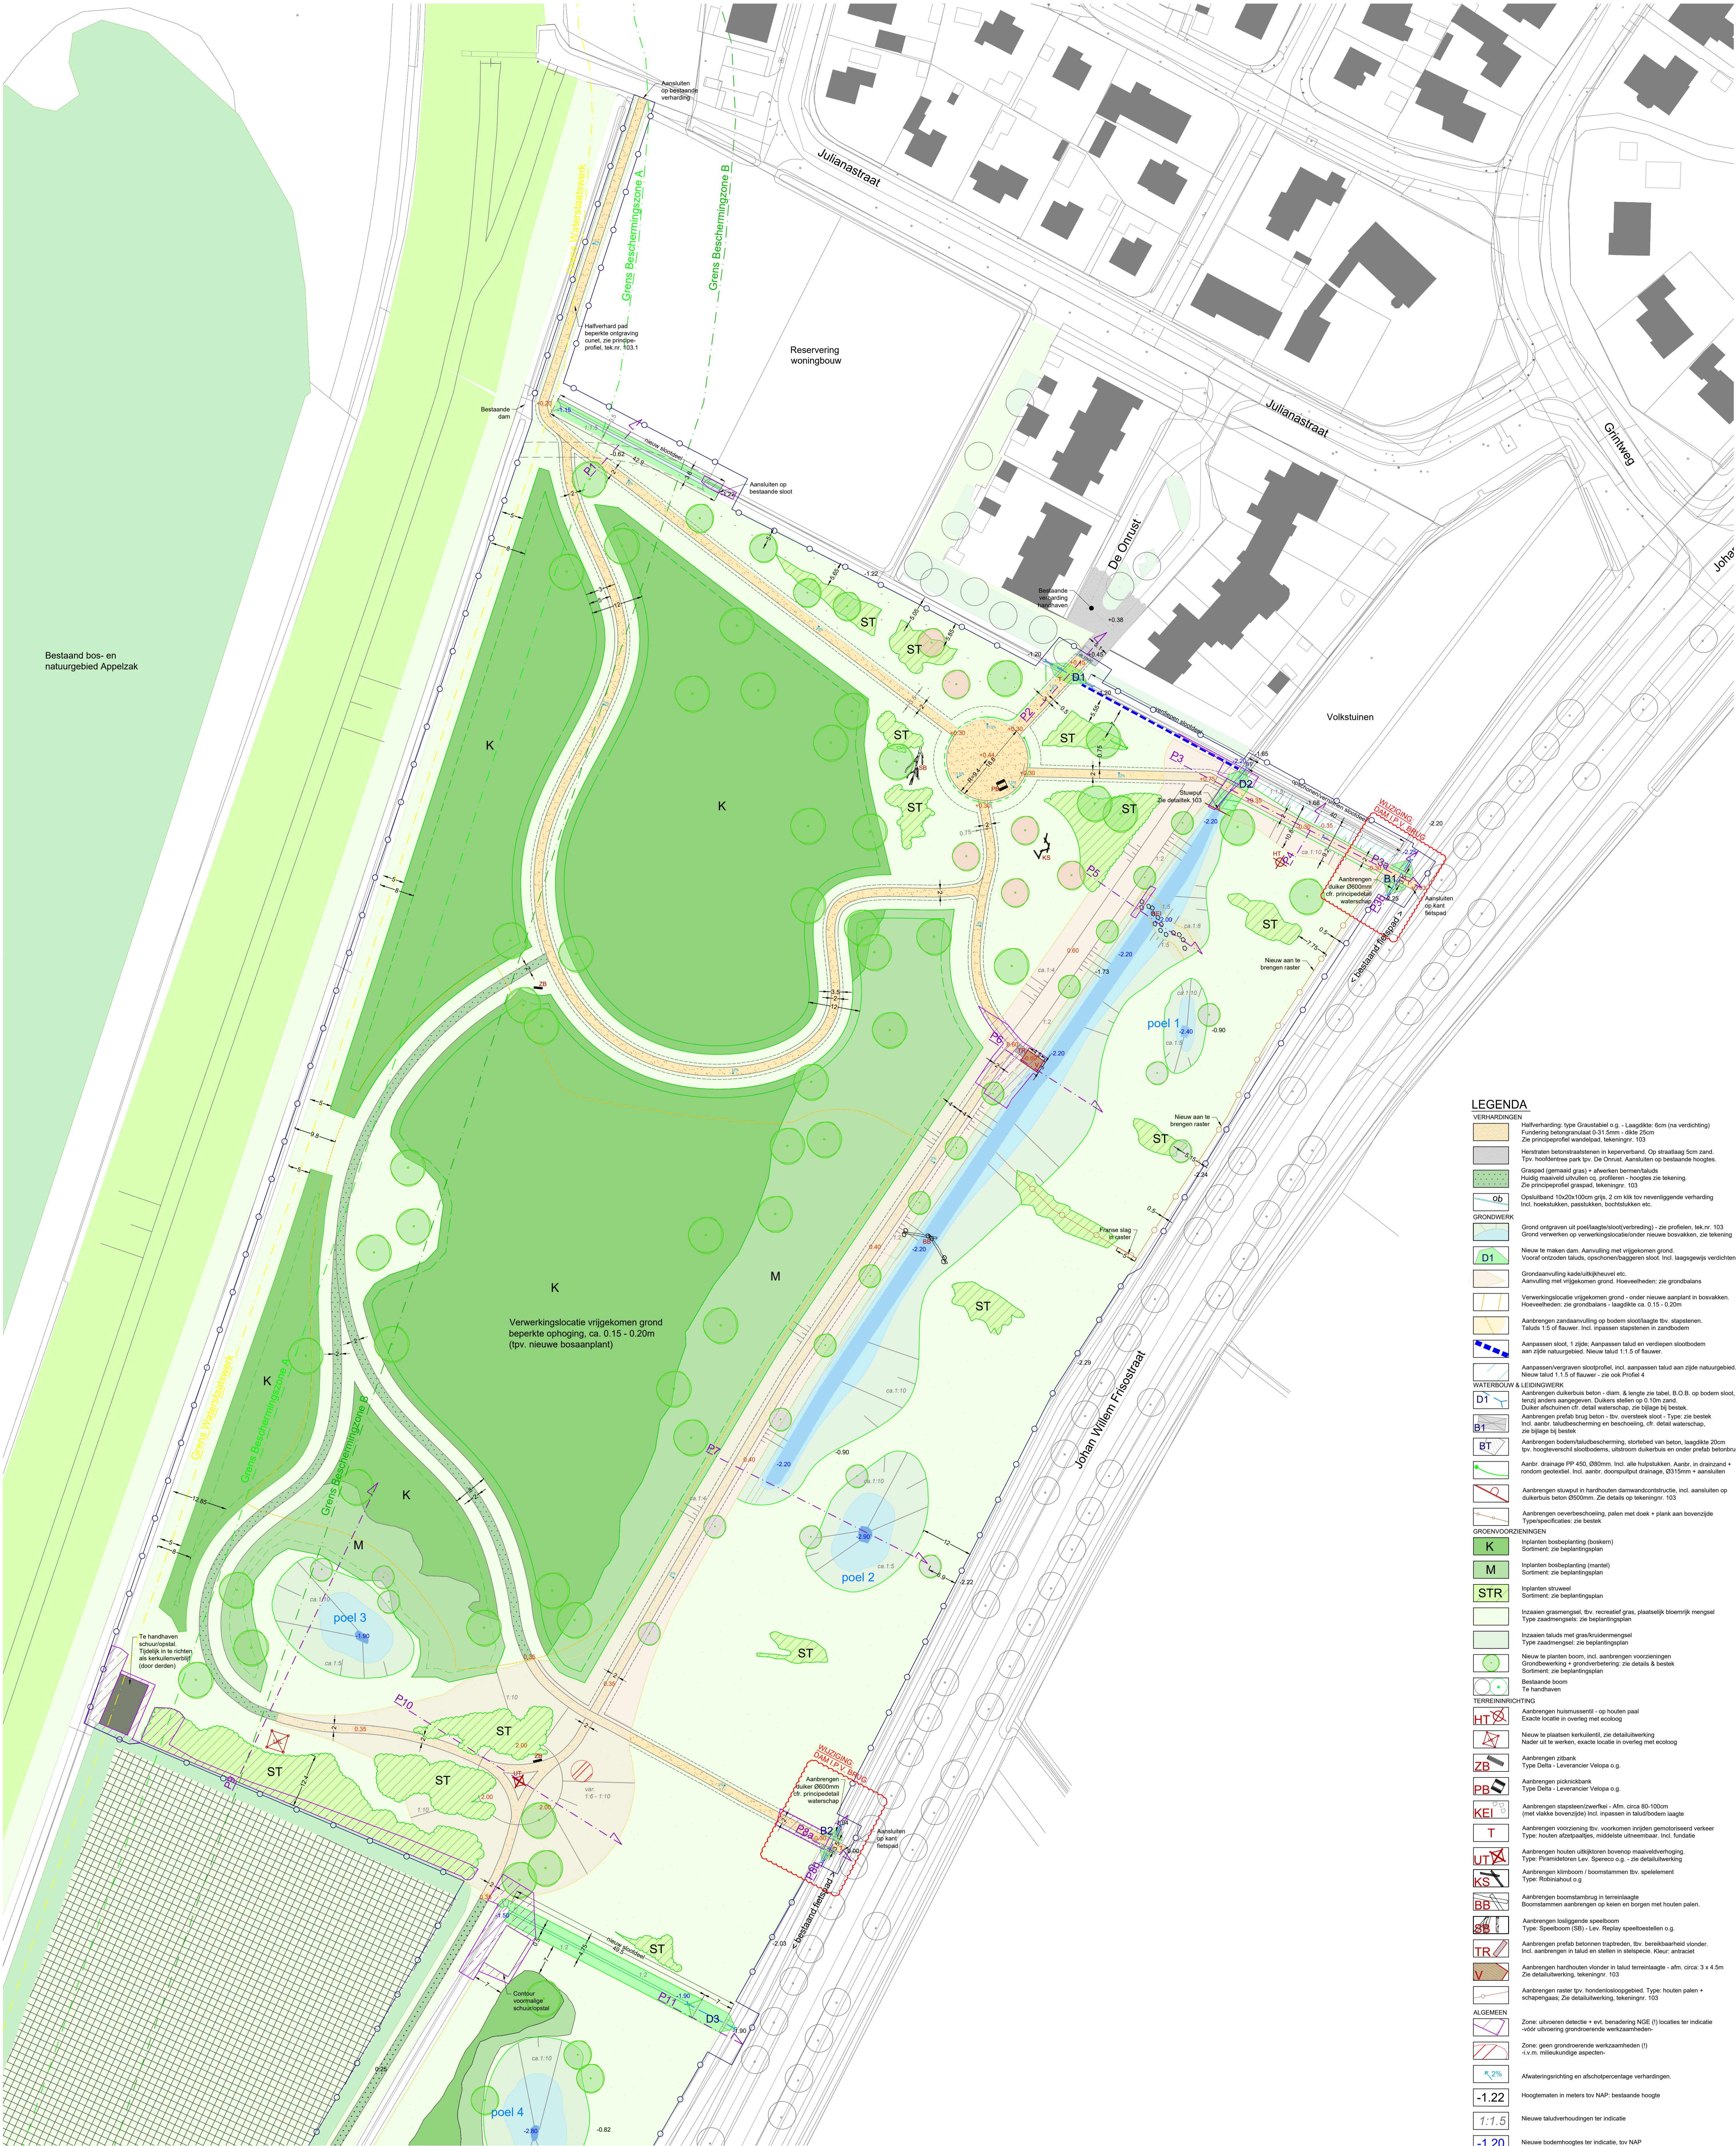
Julianastraat

Julianastraat

Grintweg

De Onrust

Johan

Reservering woningbouw

Volkstuinen

Bestaand bos- en natuurgebied Appelzak

Grens Beschermingszone A

Grens Beschermingszone B

Aansluiten op bestaande verharding

Halfverhard pad beperkte ontgraving cunet, zie principeprofiel, tek.nr. 103.1

Bestaande dam

nieuw slootpeil

Aansluiten op bestaande sloot

Bestaande verharding handhaven

+0.38

-1.20

D1

D2

P2

P3

P5

P6

P7

P10

P11

Stuwput Zie detailtek 103

WIJZIGING DAM T.B.V. BRUG

Aanbrengen duiker Ø600mm cfr. principedetail waterschap

B1

Aansluiten op kant fietspad

< bestaand fietspad >

Nieuw aan te brengen raster

poel 1

poel 2

poel 3

poel 4

Franse slag in raster

K

K

K

K

K

M

M

ST

ST

ST

ST

ST

ST

ST

ST

ST

ST

ST

Verwerkingslocatie vrijgekomen grond beperkte ophoging, ca. 0.15 - 0.20m (tpv. nieuwe bosaanplant)

Johan Willem Frisostraat

Te handhaven schuur/opstal. Tijdelijk in te richten als kerkuilenverblijf (door derden)

WIJZIGING DAM T.B.V. BRUG

Aanbrengen duiker Ø600mm cfr. principedetail waterschap

B2

Aansluiten op kant fietspad

< bestaand fietspad >

Contour voormalige schuur/opstal

D3

-2.20

-2.40

-0.90

-2.90

-1.90

-2.80

-0.82

-2.24

-2.29

-2.22

-2.03

-0.90

-2.20

LEGENDA

VERHARDINGEN

Halfverharding: type Graustabiel o.g. - Laagdikte: 6cm (na verdichting) Fundering betongranulaat 0-31.5mm - dikte 25cm Zie principeprofiel wandelpad, tekeningnr. 103

Herstraten betonstraatstenen in keperverband. Op straatlaag 5cm zand. Tpv. hoofdentree park tpv. De Onrust. Aansluiten op bestaande hoogtes.

Graspad (gemaaid gras) + afwerken bermen/taluds Huidig maaiveld uitvullen cq. profileren - hoogtes zie tekening. Zie principeprofiel graspad, tekeningnr. 103

ob Opsluitband 10x20x100cm grijs, 2 cm klik tov nevenliggende verharding Incl. hoekstukken, passtukken, bochtstukken etc.

GRONDWERK

Grond ontgraven uit poel/laagte/sloot(verbreding) - zie profielen, tek.nr. 103 Grond verwerken op verwerkingslocatie/onder nieuwe bosvakken, zie tekening

D1 Nieuw te maken dam. Aanvulling met vrijgekomen grond. Vooraf ontzoden taluds, opschonen/baggeren sloot. Incl. laagsgewijs verdichten

Grondaanvulling kade/uitkijkheuvel etc. Aanvulling met vrijgekomen grond. Hoeveelheden: zie grondbalans

Verwerkingslocatie vrijgekomen grond - onder nieuwe aanplant in bosvakken. Hoeveelheden: zie grondbalans - laagdikte ca. 0.15 - 0.20m

Aanbrengen zandaanvulling op bodem sloot/laagte tbv. stapstenen. Taluds 1:5 of flauwer. Incl. inpassen stapstenen in zandbodem

Aanpassen sloot, 1 zijde; Aanpassen talud en verdiepen slootbodem aan zijde natuurgebied. Nieuw talud 1:1.5 of flauwer.

Aanpassen/vergraven slootprofiel, incl. aanpassen talud aan zijde natuurgebied. Nieuw talud 1:1.5 of flauwer - zie ook Profiel 4

WATERBOUW & LEIDINGWERK

D1 Aanbrengen duikerbuis beton - diam. & lengte zie tabel, B.O.B. op bodem sloot, tenzij anders aangegeven. Duikers stellen op 0.10m zand. Duiker afschuinen cfr. detail waterschap, zie bijlage bij bestek.

B1 Aanbrengen prefab brug beton - tbv. oversteek sloot - Type: zie bestek Incl. aanbr. taludbescherming en beschoeiing, cfr. detail waterschap, zie bijlage bij bestek

BT Aanbrengen bodem/taludbescherming, stortebed van beton, laagdikte 20cm tpv. hoogteverschil slootbodems, uitstroom duikerbuis en onder prefab betonbru

Aanbr. drainage PP 450, Ø80mm, Incl. alle hulpstukken. Aanbr. in drainzand + rondom geotextiel. Incl. aanbr. doorspuitput drainage, Ø315mm + aansluiten

Aanbrengen stuwput in hardhouten damwandconstructie, incl. aansluiten op duikerbuis beton Ø500mm. Zie details op tekeningnr. 103

Aanbrengen oeverbeschoeiing, palen met doek + plank aan bovenzijde Type/specificaties: zie bestek

GROENVOORZIENINGEN

K Inplanten bosbeplanting (boskern) Sortiment: zie beplantingsplan

M Inplanten bosbeplanting (mantel) Sortiment: zie beplantingsplan

STR Inplanten struweel Sortiment: zie beplantingsplan

Inzaaien grasmengsel, tbv. recreatief gras, plaatselijk bloemrijk mengsel Type zaadmengsels: zie beplantingsplan

Inzaaien taluds met gras/kruidenmengsel Type zaadmengsel: zie beplantingsplan

Nieuw te planten boom, incl. aanbrengen voorzieningen Grondbewerking + grondverbetering: zie details & bestek Sortiment: zie beplantingsplan

Bestaande boom Te handhaven

TERREININRICHTING

HT Aanbrengen huismussentil - op houten paal Exacte locatie in overleg met ecoloog

Nieuw te plaatsen kerkuilentil, zie detailuitwerking Nader uit te werken, exacte locatie in overleg met ecoloog

ZB Aanbrengen zitbank Type Delta - Leverancier Velopa o.g.

PB Aanbrengen picknickbank Type Delta - Leverancier Velopa o.g.

KEI Aanbrengen stapstenen/zwerfkei - Afm. circa 80-100cm (met vlakke bovenzijde) Incl. inpassen in talud/bodem laagte

T Aanbrengen voorziening tbv. voorkomen inrijden gemotoriseerd verkeer Type: houten afzetpaaltjes, middelste uitneembaar. Incl. fundatie

UT Aanbrengen houten uitkijktoren bovenop maaiveldverhoging. Type: Piramidetoren Lev. Spereco o.g. - zie detailuitwerking

KS Aanbrengen klimboom / boomstammen tbv. spelelement Type: Robiniahout o.g

BB Aanbrengen boomstambrug in terreinlaagte Boomstammen aanbrengen op keien en borgen met houten palen

SB Aanbrengen losliggende speelboom Type: Speelboom (SB) - Lev. Replay speeltoestellen o.g.

TR Aanbrengen prefab betonnen traptreden, tbv. bereikbaarheid vlonder. Incl. aanbrengen in talud en stellen in stelspecie. Kleur: antraciet

V Aanbrengen hardhouten vlonder in talud terreinlaagte - afm. circa: 3 x 4.5m Zie detailuitwerking, tekeningnr. 103

Aanbrengen raster tpv. hondenlosloopgebied. Type: houten palen + schapengaas; Zie detailuitwerking, tekeningnr. 103

ALGEMEEN

Zone: uitvoeren detectie + evt. benadering NGE (!) locaties ter indicatie -vóór uitvoering grondroerende werkzaamheden-

Zone: geen grondroerende werkzaamheden (!) -i.v.m. milieukundige aspecten-

2% Afwateringsrichting en afschotpercentage verhardingen.

-1.22 Hoogtematen in meters tov NAP: bestaande hoogte

1:1.5 Nieuwe taludverhoudingen ter indicatie

-1.20 Nieuwe bodemhoogtes ter indicatie, tov NAP